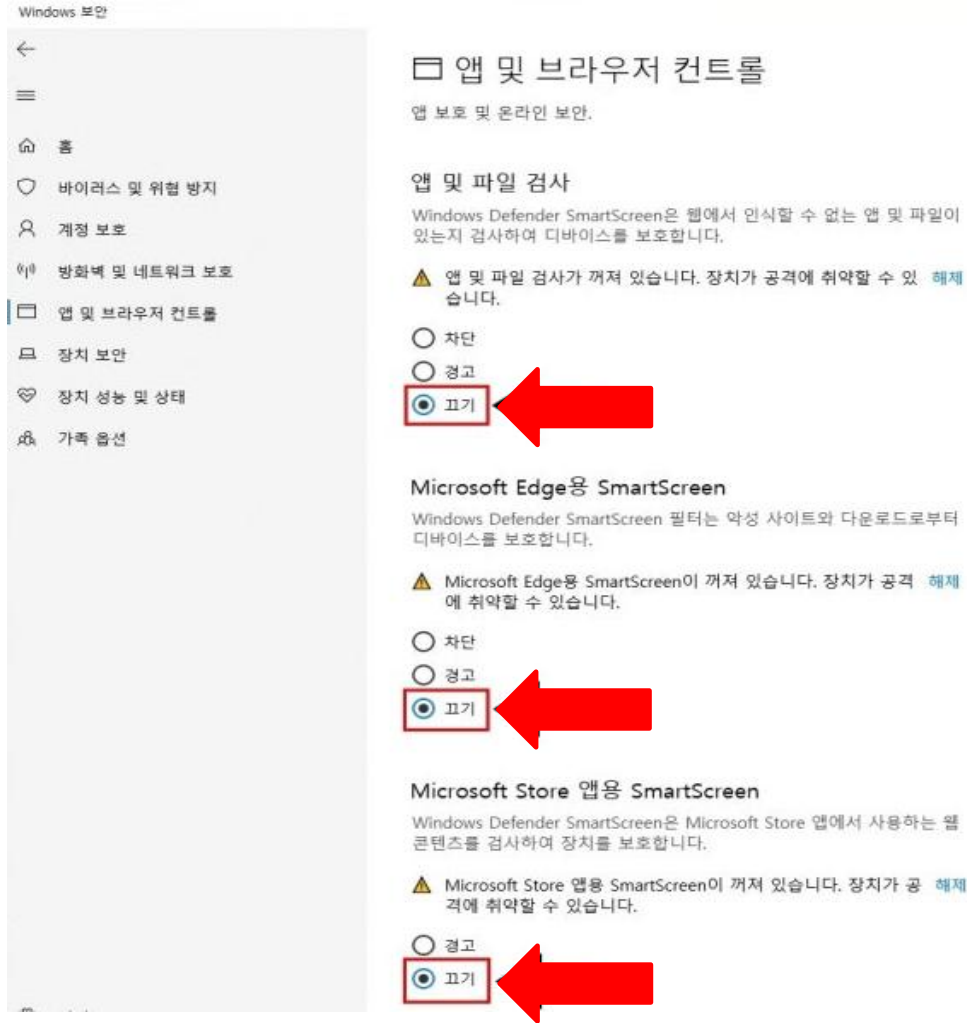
Windows 보안

←

≡

홈

바이러스 및 위협 방지

계정 보호

방화벽 및 네트워크 보호

앱 및 브라우저 컨트롤

장치 보안

장치 성능 및 상태

가족 옵션

앱 및 브라우저 컨트롤

앱 보호 및 온라인 보안.

앱 및 파일 검사

Windows Defender SmartScreen은 웹에서 인식할 수 없는 앱 및 파일이 있는지 검사하여 디바이스를 보호합니다.

앱 및 파일 검사가 꺼져 있습니다. 장치가 공격에 취약할 수 있습니다. 해제

차단

경고

끄기

Microsoft Edge용 SmartScreen

Windows Defender SmartScreen 필터는 악성 사이트와 다운로드로부터 디바이스를 보호합니다.

Microsoft Edge용 SmartScreen이 꺼져 있습니다. 장치가 공격에 취약할 수 있습니다. 해제

차단

경고

끄기

Microsoft Store 앱용 SmartScreen

Windows Defender SmartScreen은 Microsoft Store 앱에서 사용하는 웹 콘텐츠를 검사하여 장치를 보호합니다.

Microsoft Store 앱용 SmartScreen이 꺼져 있습니다. 장치가 공격에 취약할 수 있습니다. 해제

경고

끄기